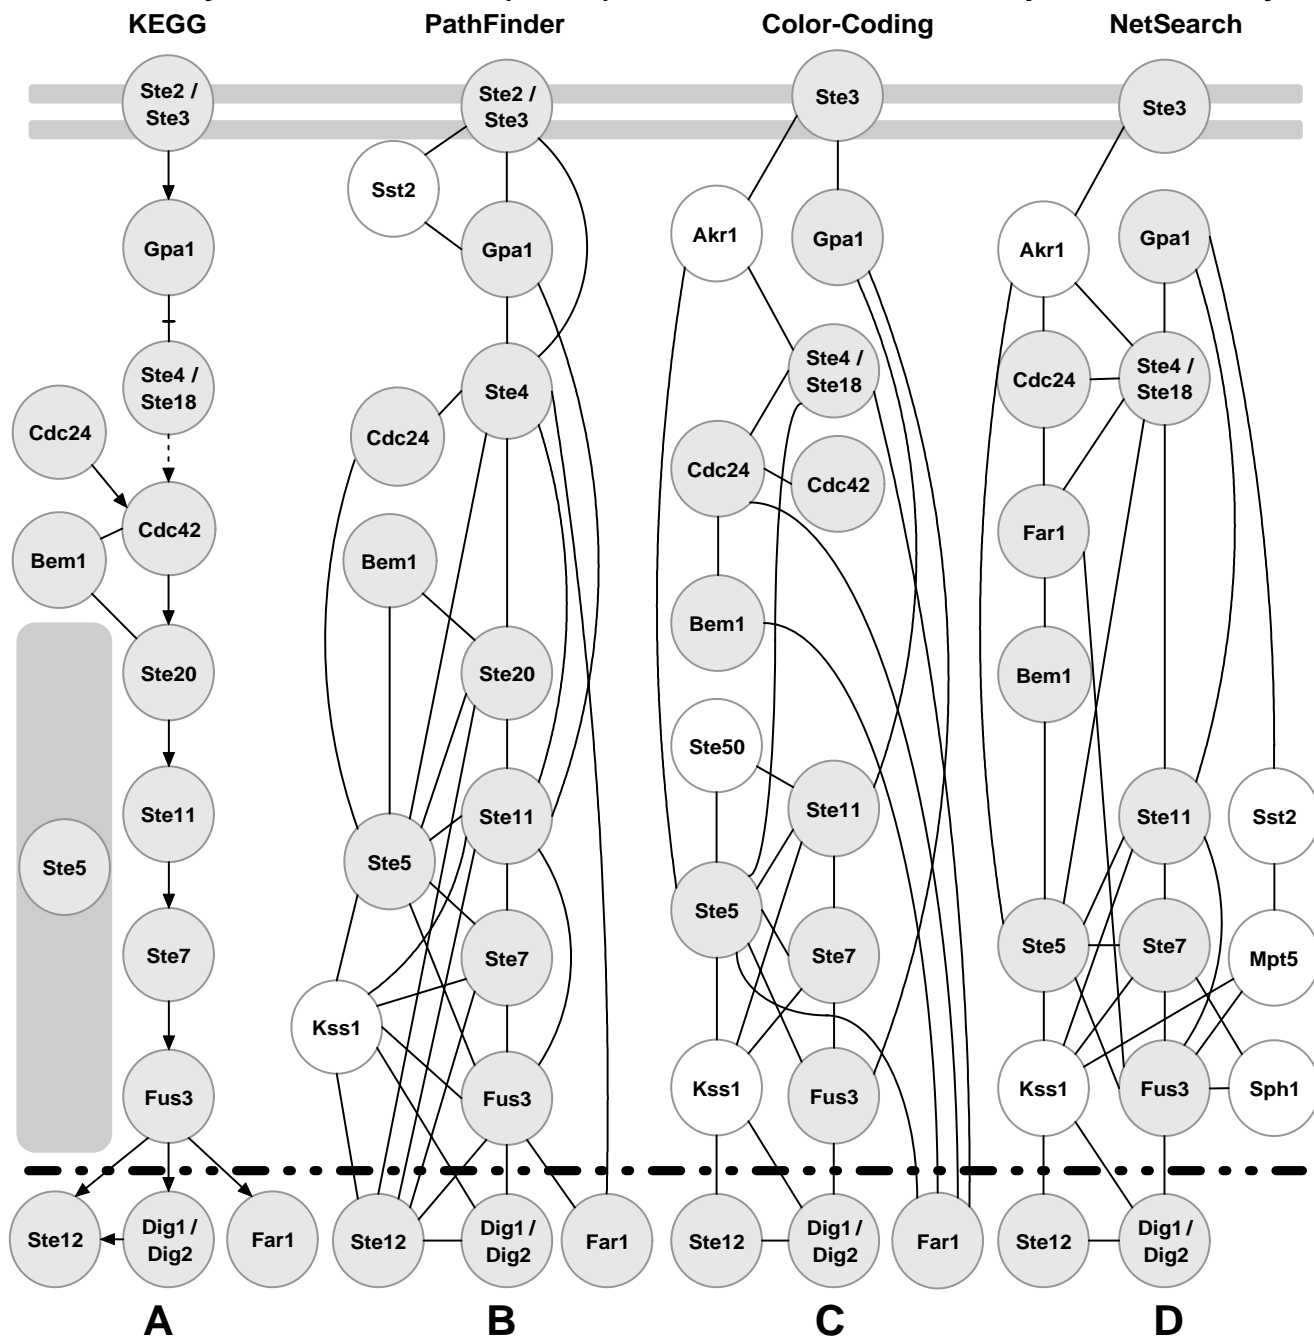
KEGG

Ste2 / Ste3
Gpa1
Ste4 / Ste18
Cdc24
Cdc42
Bem1
Ste20
Ste11
Ste5
Ste7
Fus3
Ste12
Dig1 / Dig2
Far1

A

PathFinder

Ste2 / Ste3
Sst2
Gpa1
Ste4
Cdc24
Bem1
Ste20
Ste11
Ste5
Ste7
Kss1
Fus3
Ste12
Dig1 / Dig2
Far1

B

Color-Coding

Ste3
Akr1
Gpa1
Ste4 / Ste18
Cdc24
Cdc42
Bem1
Ste50
Ste11
Ste5
Ste7
Kss1
Fus3
Ste12
Dig1 / Dig2
Far1

C

NetSearch

Ste3
Akr1
Gpa1
Cdc24
Ste4 / Ste18
Far1
Bem1
Ste11
Sst2
Ste5
Ste7
Mpt5
Kss1
Fus3
Sph1
Ste12
Dig1 / Dig2

D